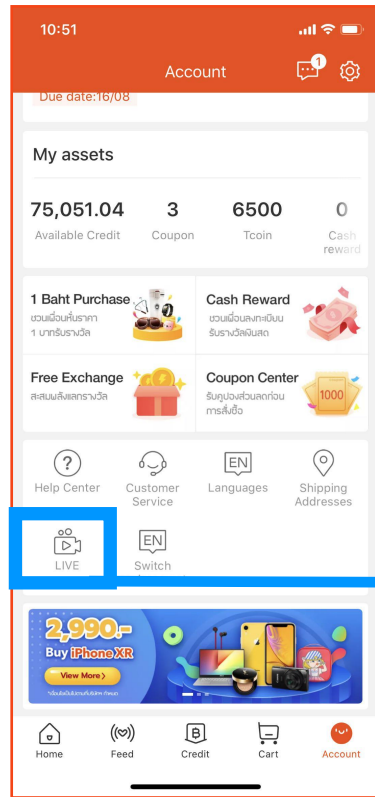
10:51

Account

1

Due date:16/08

My assets

| 75,051.04 | 3 | 6500 | 0 |
|---|---|---|---|
| Available Credit | Coupon | Tcoin | Cash reward |

1 Baht Purchase
ชวนเพื่อนหั่นราคา 1 บาทรับรางวัล

Cash Reward
ชวนเพื่อนลงทะเบียน รับรางวัลเงินสด

Free Exchange
สะสมพลังแลกรางวัล

Coupon Center
รับคูปองส่วนลดก่อนการสั่งซื้อ

1000

Help Center

Customer Service

EN
Languages

Shipping Addresses

LIVE

EN
Switch

2,990.-
Buy iPhone XR
View More

Home

Feed

Credit

Cart

Account